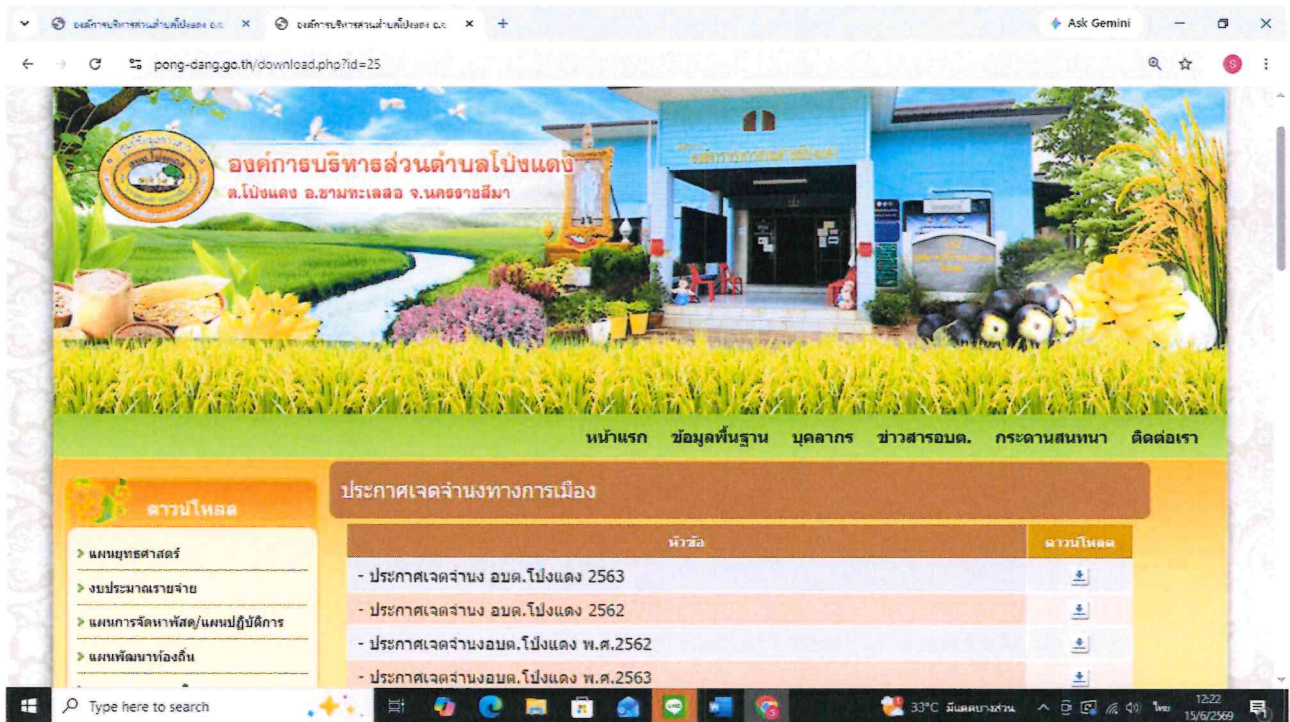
องค์การบริหารส่วนตำบลโป่งแดง อ.ข ×
องค์การบริหารส่วนตำบลโป่งแดง อ.ข ×
+
Ask Gemini
pong-dang.go.th/download.php?id=25

องค์การบริหารส่วนตำบลโป่งแดง
ต.โป่งแดง อ.ขามทะเลสอ จ.นครราชสีมา

หน้าแรก ข้อมูลพื้นฐาน บุคลากร ข่าวสารอบต. กระดานสนทนา ติดต่อเรา

ดาวน์โหลด
> แผนยุทธศาสตร์
> งบประมาณรายจ่าย
> แผนการจัดหาพัสดุ/แผนปฏิบัติการ
> แผนพัฒนาท้องถิ่น

ประกาศเจตจำนงทางการเมือง

| หัวข้อ | ดาวน์โหลด |
|---|---|
| - ประกาศเจตจำนง อบต.โป่งแดง 2563 | |
| - ประกาศเจตจำนง อบต.โป่งแดง 2562 | |
| - ประกาศเจตจำนงอบต.โป่งแดง พ.ศ.2562 | |
| - ประกาศเจตจำนงอบต.โป่งแดง พ.ศ.2563 | |

Type here to search
33°C มีแดดบางส่วน
ไทย
12:22
15/6/2569